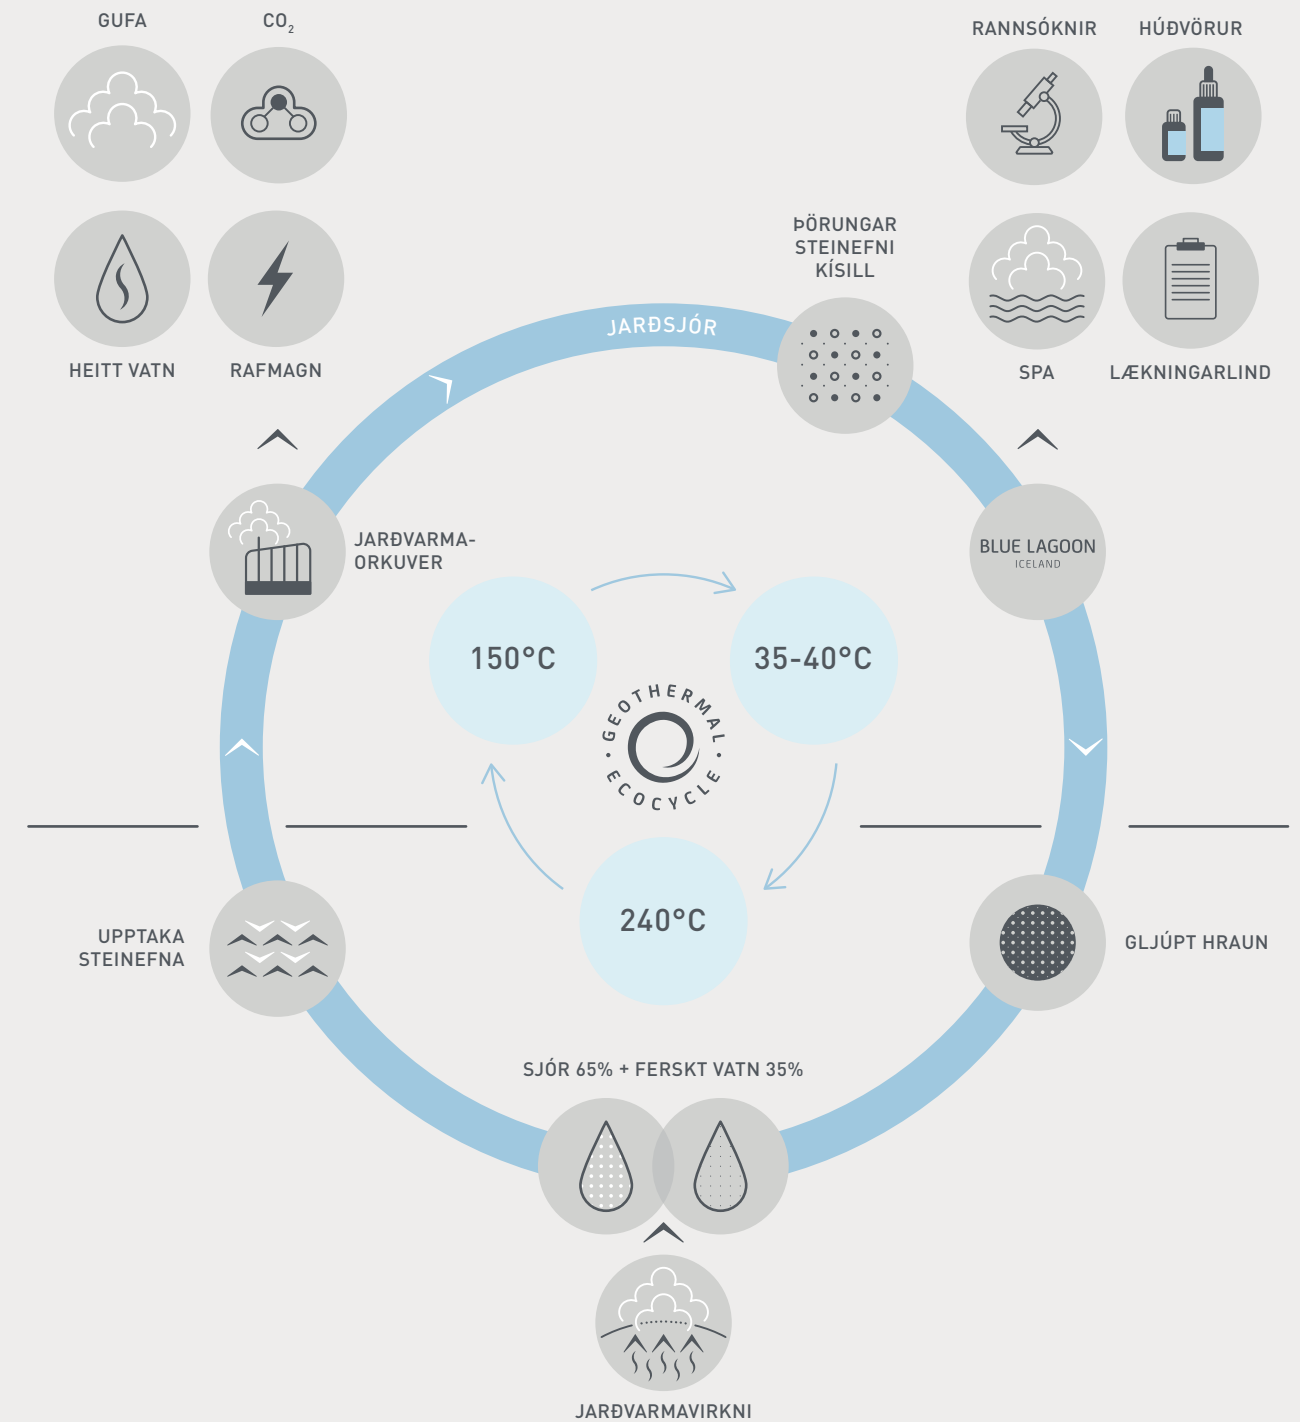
GUFA

$CO_2$

RANNSÓKNIR

HÚÐVÖRUR

HEITT VATN

RAFMAGN

ÞÖRUNGAR
STEINEFNI
KÍSILL

SPA

LÆKNINGARLIND

JARÐSJÓR

JARÐVARMAORKUVER

BLUE LAGOON
ICELAND

150°C

35-40°C

GEOTHERMAL ECOCYCLE

240°C

UPPTAKA
STEINEFNA

GLJÚPT HRAUN

SJÓR 65% + FERSKT VATN 35%

JARÐVARMAVIRKNI